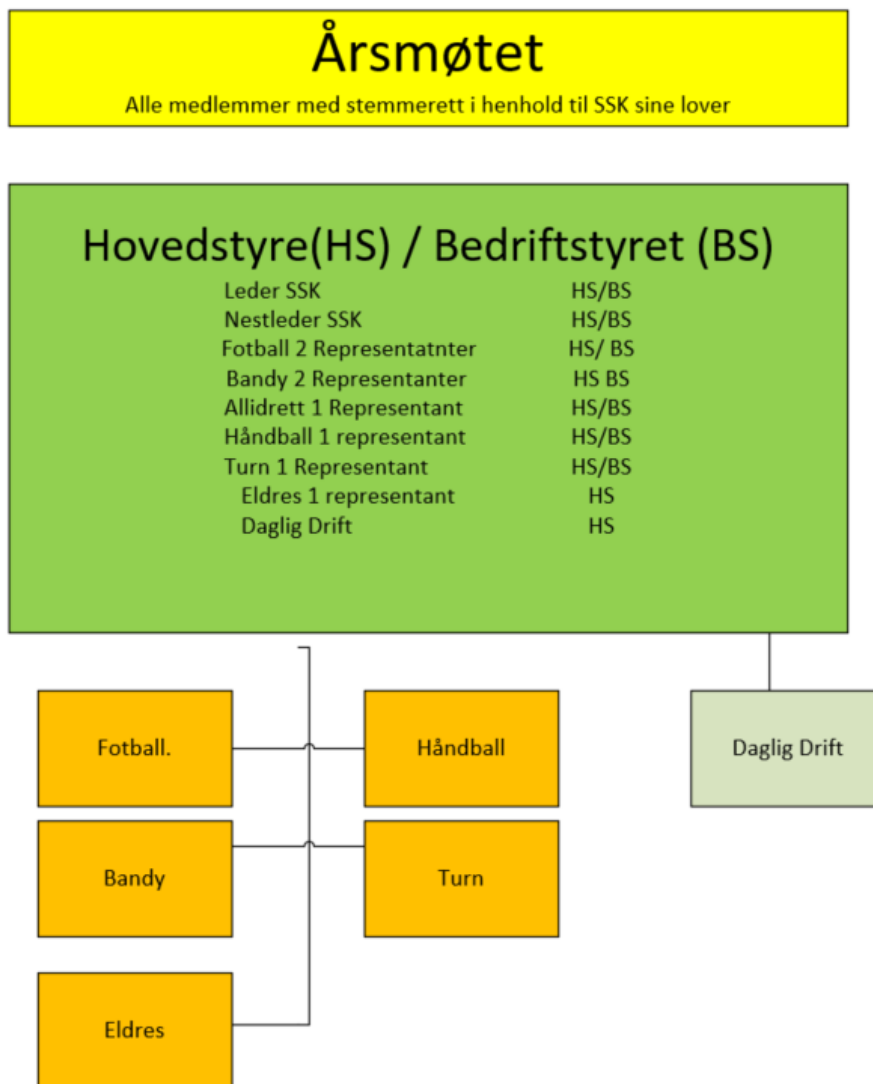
Årsmøtet

Alle medlemmer med stemmerett i henhold til SSK sine lover

Hovedstyre(HS) / Bedriftstyret (BS)

| | |
|---|---|
| Leder SSK | HS/BS |
| Nestleder SSK | HS/BS |
| Fotball 2 Representatnter | HS/ BS |
| Bandy 2 Representanter | HS BS |
| Allidrett 1 Representant | HS/BS |
| Håndball 1 representant | HS/BS |
| Turn 1 Representant | HS/BS |
| Eldres 1 representant | HS |
| Daglig Drift | HS |

Fotball.

Håndball

Daglig Drift

Bandy

Turn

Eldres